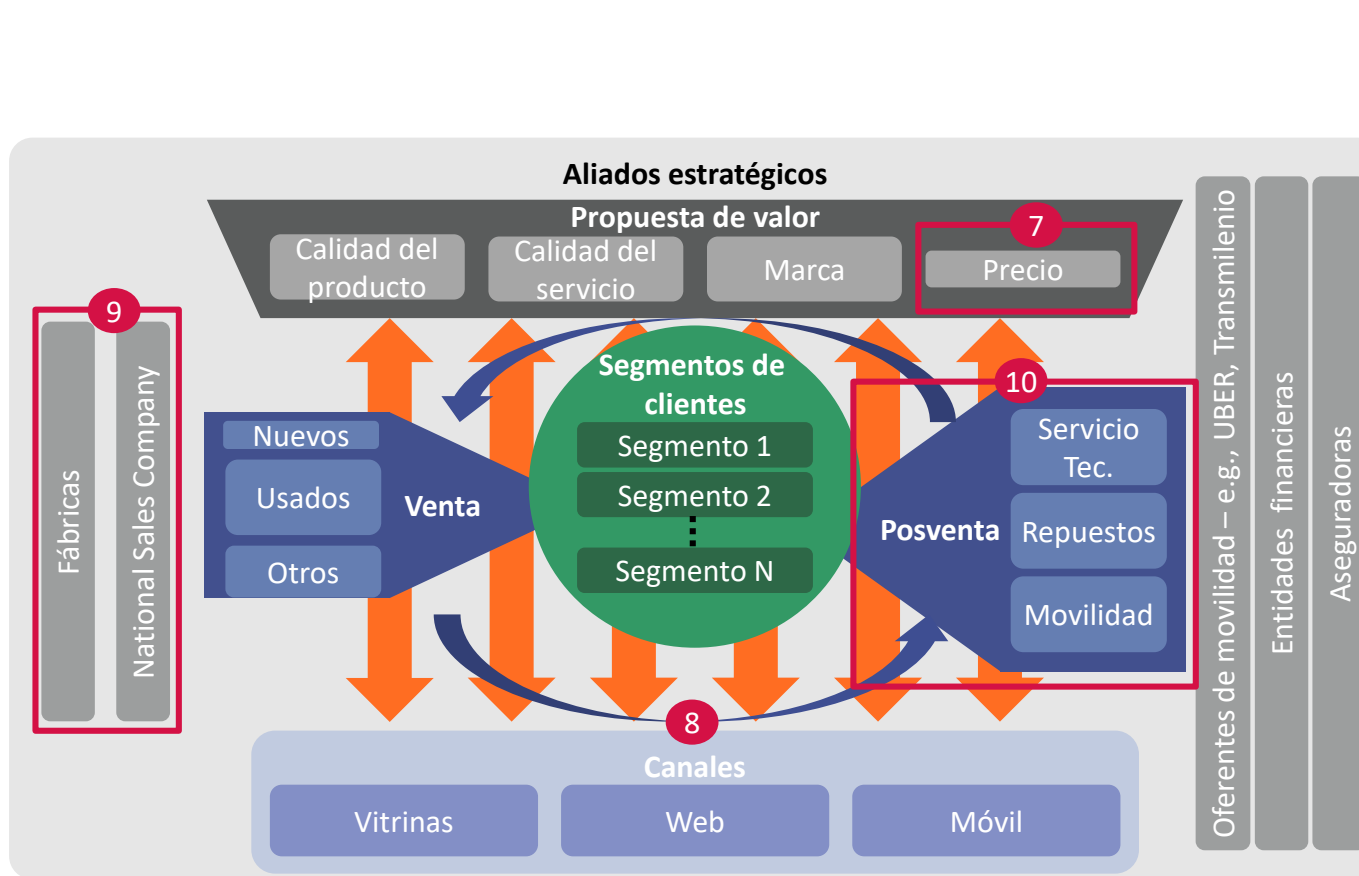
Aliados estratégicos

Propuesta de valor

Calidad del producto

Calidad del servicio

Marca

7

Precio

9

Fábricas

National Sales Company

Segmentos de clientes

Segmento 1

Segmento 2

⋮

Segmento N

Nuevos

Usados

Otros

Venta

10

Servicio Tec.

Repuestos

Movilidad

Posventa

8

Canales

Vitrinas

Web

Móvil

Oferentes de movilidad – e.g., UBER, Transmilenio

Entidades financieras

Aseguradoras